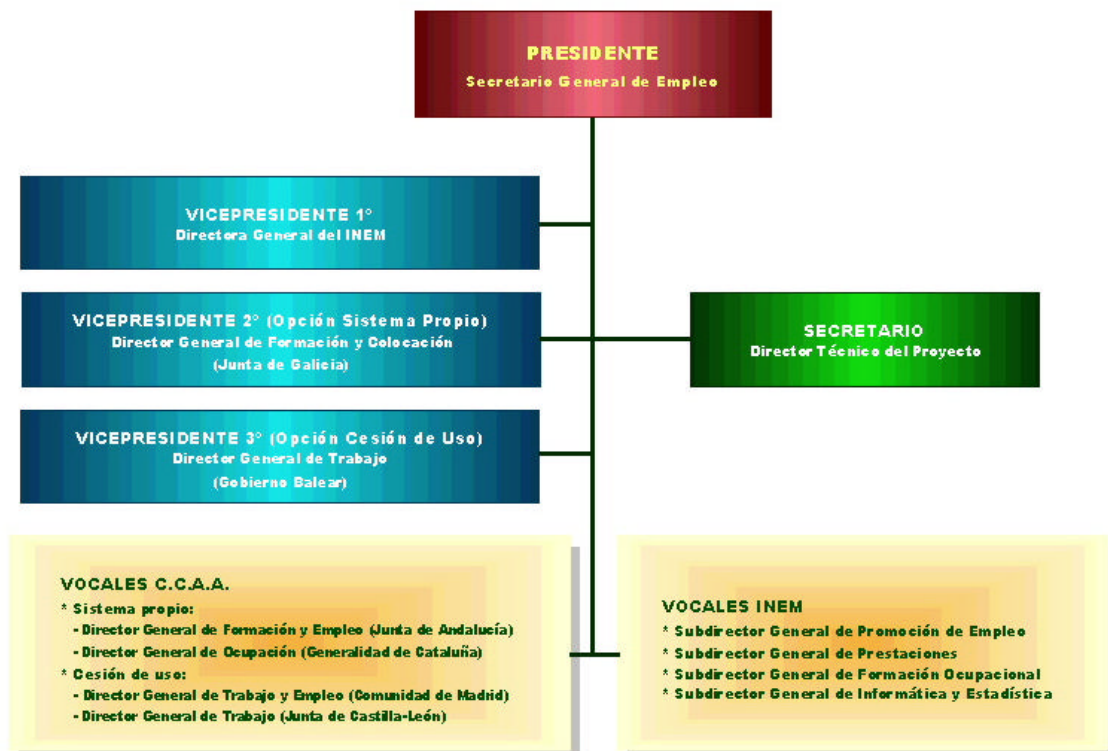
PRESIDENTE
Secretario General de Empleo

VICEPRESIDENTE 1°
Directora General del INEM

VICEPRESIDENTE 2° (Opción Sistema Propio)
Director General de Formación y Colocación
(Junta de Galicia)

SECRETARIO
Director Técnico del Proyecto

VICEPRESIDENTE 3° (Opción Cesión de Uso)
Director General de Trabajo
(Gobierno Balear)

VOCALES C.C.A.A.
* Sistema propio:
- Director General de Formación y Empleo (Junta de Andalucía)
- Director General de Ocupación (Generalidad de Cataluña)
* Cesión de uso:
- Director General de Trabajo y Empleo (Comunidad de Madrid)
- Director General de Trabajo (Junta de Castilla-León)

VOCALES INEM
* Subdirector General de Promoción de Empleo
* Subdirector General de Prestaciones
* Subdirector General de Formación Ocupacional
* Subdirector General de Informática y Estadística